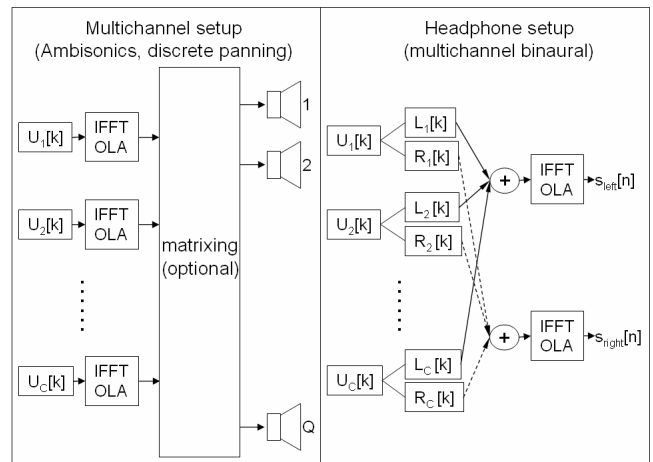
Multichannel setup
(Ambisonics, discrete panning)

$U_1[k]$ IFFT OLA
$U_2[k]$ IFFT OLA
$U_C[k]$ IFFT OLA

matrixing
(optional)

1
2
Q

Headphone setup
(multichannel binaural)

$U_1[k]$ $L_1[k]$ $R_1[k]$
$U_2[k]$ $L_2[k]$ $R_2[k]$
$U_C[k]$ $L_C[k]$ $R_C[k]$

+ IFFT OLA $s_{left}[n]$
+ IFFT OLA $s_{right}[n]$